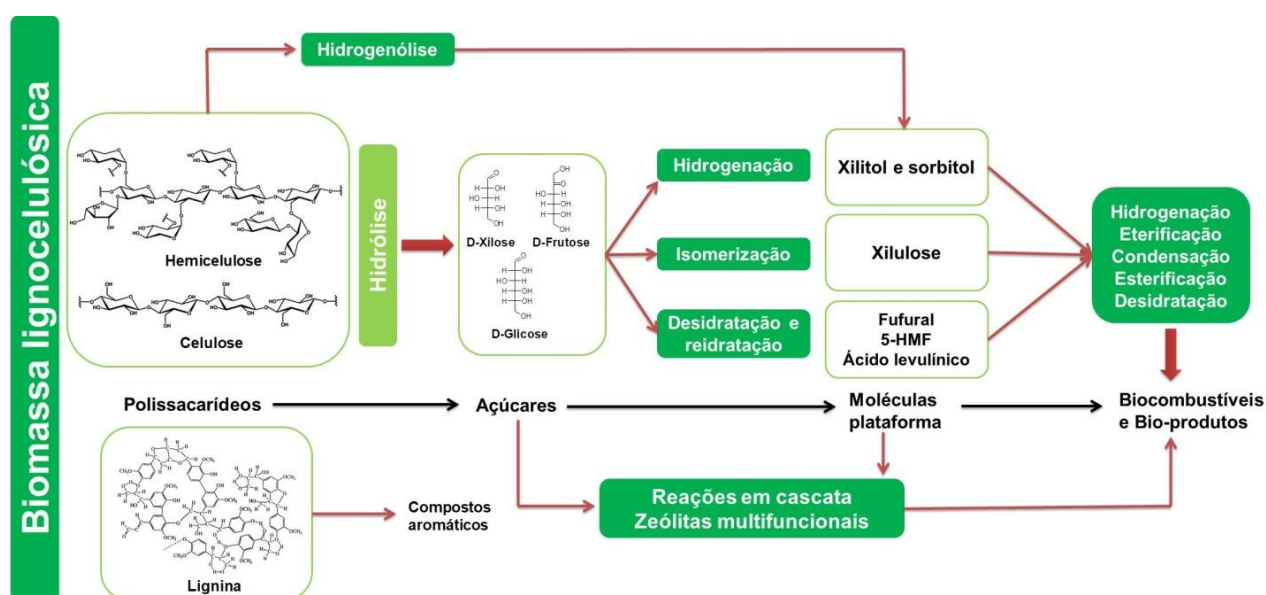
Biomassa lignocelulósica

Hidrogenólise

Hemicelulose

Celulose

Hidrólise

D-Xilose D-Frutose

D-Glicose

Hidrogenação

Isomerização

Desidratação e reidratação

Xilitol e sorbitol

Xilulose

Fufural
5-HMF
Ácido levulínico

Hidrogenação
Eterificação
Condensação
Esterificação
Desidratação

Polissacarídeos

Açúcares

Moléculas plataforma

Biocombustíveis e Bio-produtos

Lignina

Compostos aromáticos

Reações em cascata
Zeólitas multifuncionais